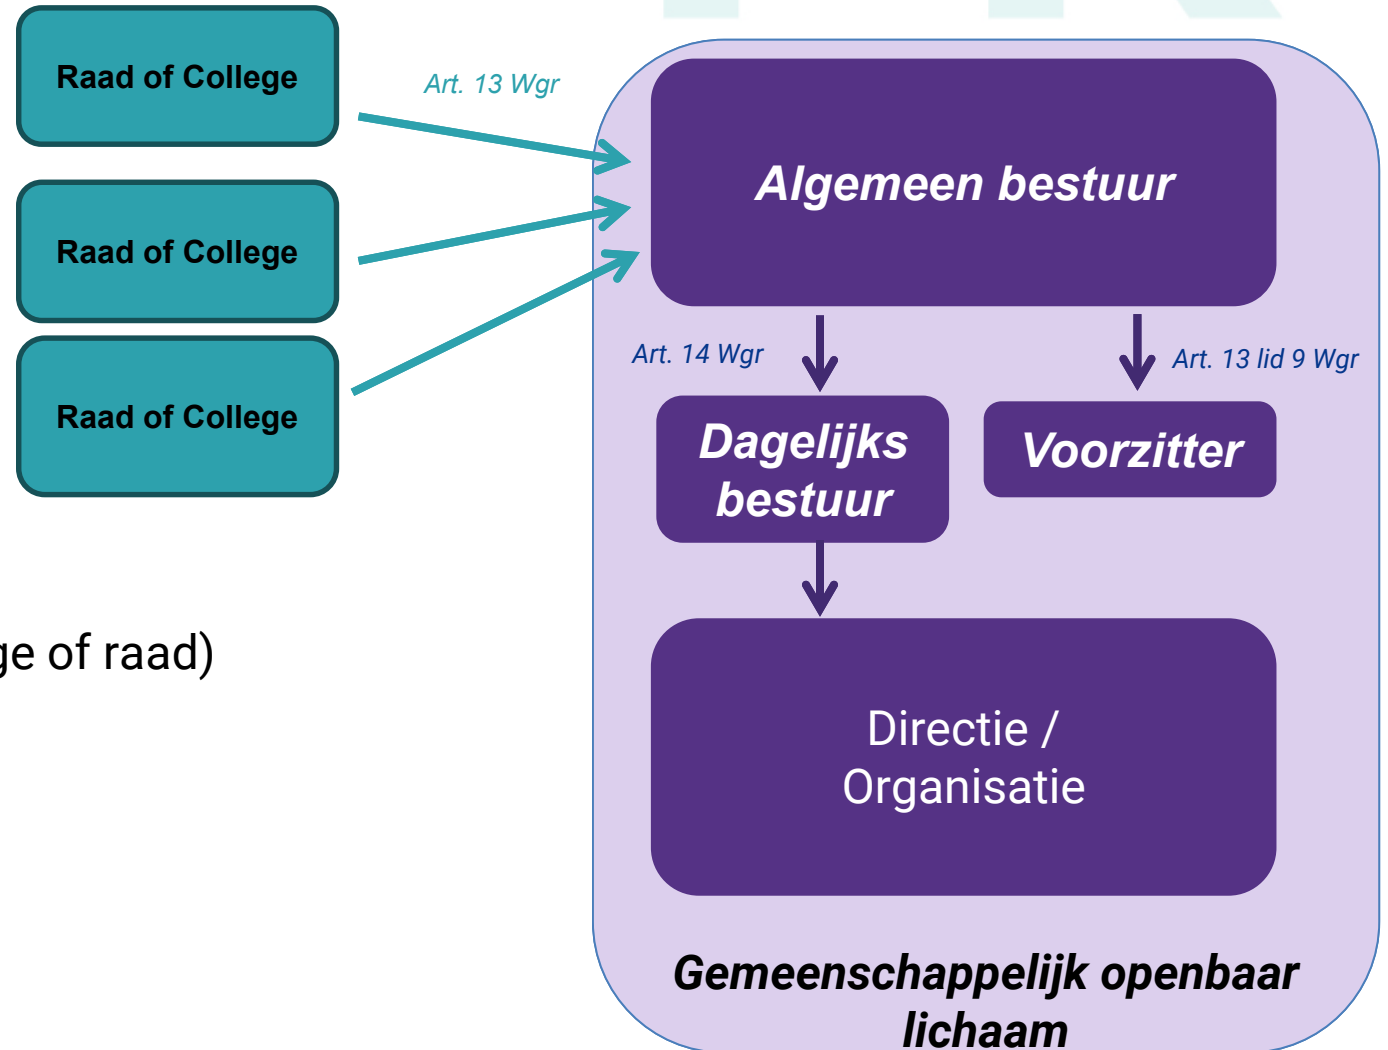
Raad of College

Raad of College

Raad of College

Art. 13 Wgr

Algemeen bestuur

Art. 14 Wgr

Art. 13 lid 9 Wgr

Dagelijks bestuur

Voorzitter

Directie / Organisatie

ge of raad)

Gemeenschappelijk openbaar lichaam